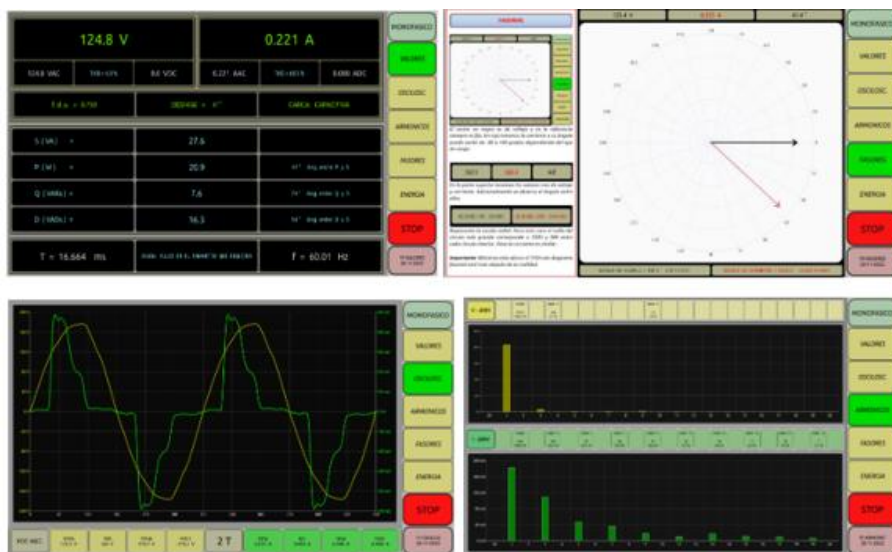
124.8 V

0.221 A

124.8 VAC

0.0 VDC

0.221 AAC

0.000 ADC

F.d.c. = 0.750

CARGA CAPACITIVA

S (VA) =

27.6

P (W) =

20.9

Q (VARs) =

7.6

D (VADs) =

16.3

T = 16.664 ms

f = 60.01 Hz

MONOFASICO

VALORES

OSCILOSC

ARMONICOS

FASORES

ENERGIA

STOP

MONOFASICO

VALORES

OSCILOSC

ARMONICOS

FASORES

ENERGIA

STOP

MONOFASICO

VALORES

OSCILOSC

ARMONICOS

FASORES

ENERGIA

STOP

2 T

MONOFASICO

VALORES

OSCILOSC

ARMONICOS

FASORES

ENERGIA

STOP

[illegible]